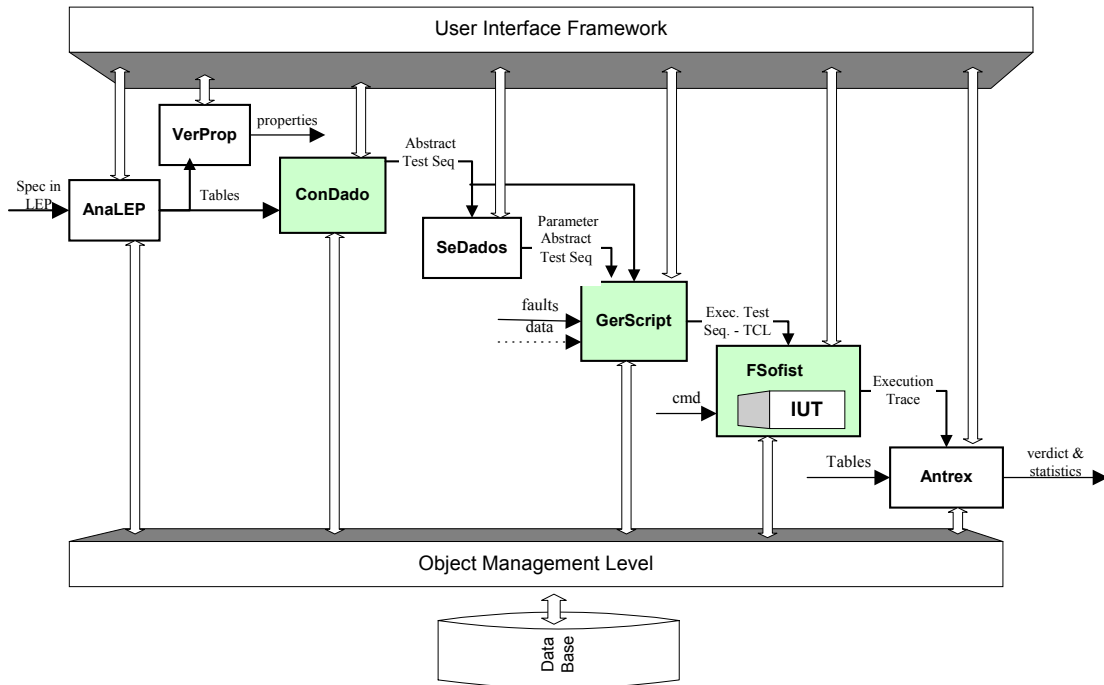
User Interface Framework

VerProp

properties

Spec in LEP

AnaLEP

Tables

ConDado

Abstract Test Seq

SeDados

Parameter Abstract Test Seq

faults

data

GerScript

Exec. Test Seq. - TCL

FSofist

cmd

IUT

Execution Trace

Tables

Antrex

verdict & statistics

Object Management Level

Data Base